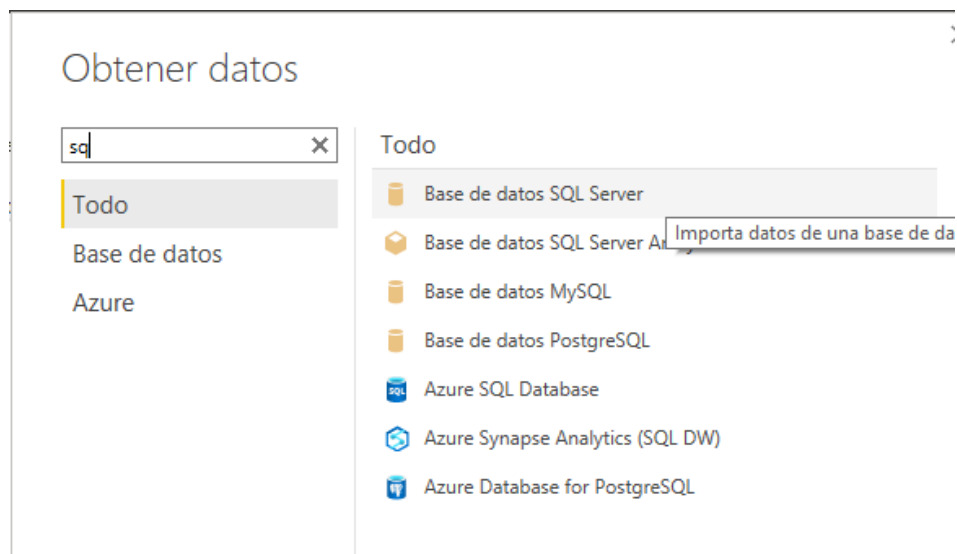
Obtener datos

sq

Todo

Base de datos

Azure

Todo

Base de datos SQL Server

Base de datos SQL Server An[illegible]

Importa datos de una base de da

Base de datos MySQL

Base de datos PostgreSQL

SQL

Azure SQL Database

Azure Synapse Analytics (SQL DW)

Azure Database for PostgreSQL